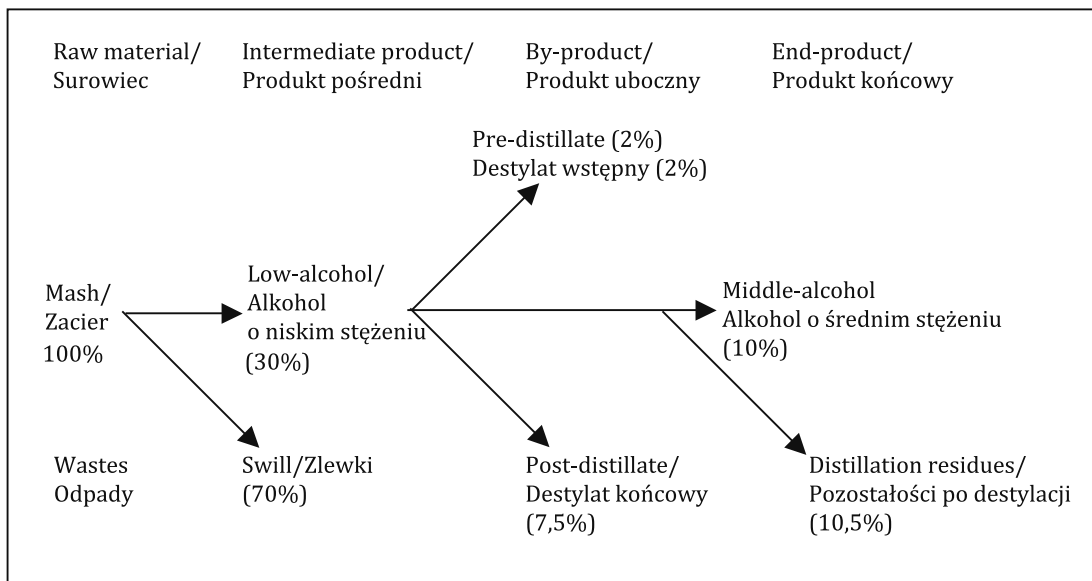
Raw material/
Surowiec

Intermediate product/
Produkt pośredni

By-product/
Produkt uboczny

End-product/
Produkt końcowy

Pre-distillate (2%)
Destylat wstępny (2%)

Mash/
Zacier
100%

Low-alcohol/
Alkohol
o niskim stężeniu
(30%)

Middle-alcohol
Alkohol o średnim stężeniu
(10%)

Wastes
Odpady

Swill/Zlewki
(70%)

Post-distillate/
Destylat końcowy
(7,5%)

Distillation residues/
Pozostałości po destylacji
(10,5%)